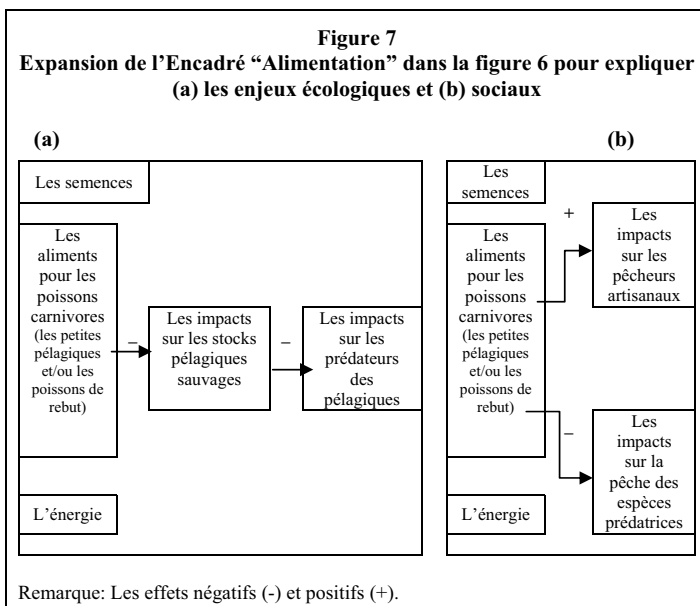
**Figure 7**
**Expansion de l'Encadré "Alimentation" dans la figure 6 pour expliquer (a) les enjeux écologiques et (b) sociaux**

**(a)**

Les semences

Les aliments pour les poissons carnivores (les petites pélagiques et/ou les poissons de rebut)

–

Les impacts sur les stocks pélagiques sauvages

–

Les impacts sur les prédateurs des pélagiques

L'énergie

**(b)**

Les semences

Les aliments pour les poissons carnivores (les petites pélagiques et/ou les poissons de rebut)

+

Les impacts sur les pêcheurs artisanaux

–

Les impacts sur la pêche des espèces prédatrices

L'énergie

Remarque: Les effets négatifs (-) et positifs (+).